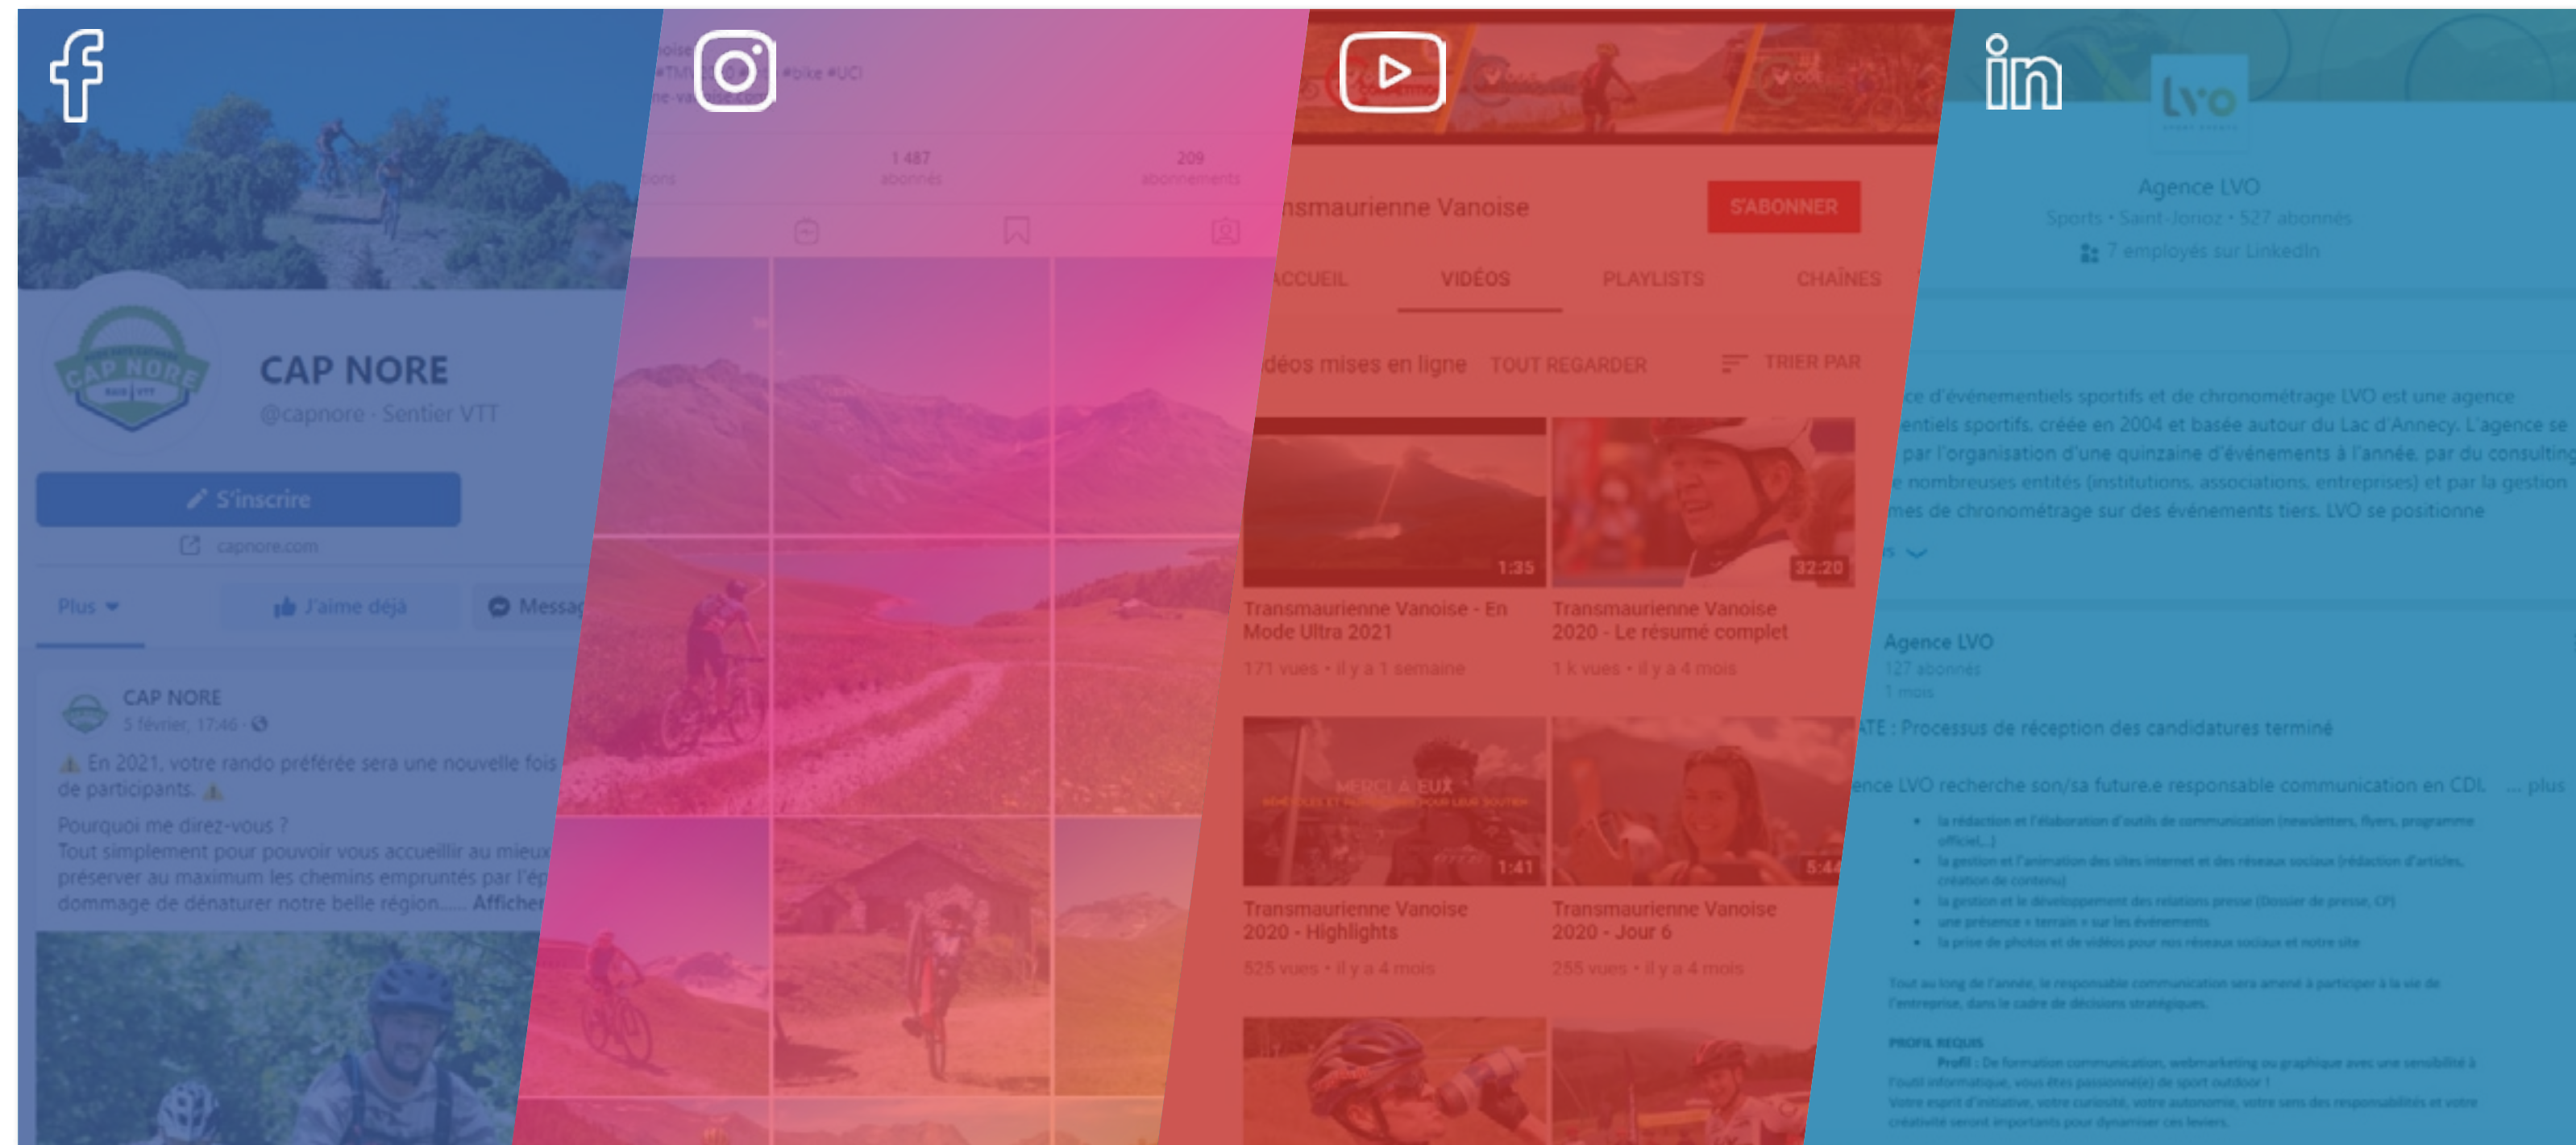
CAP NORE
@capnore · Sentier VTT
S'inscrire
capnore.com
Plus
J'aime déjà
Messag
CAP NORE
5 février, 17:46
En 2021, votre rando préférée sera une nouvelle fois de participants.
Pourquoi me direz-vous ?
Tout simplement pour pouvoir vous accueillir au mieux préserver au maximum les chemins empruntés par l'ép dommage de dénaturer notre belle région...... Afficher

#bike #UCI
1 487 abonnés
209 abonnements

nsmaurienne Vanoise
S'ABONNER
ACCUEIL
VIDÉOS
PLAYLISTS
CHAÎNES
déos mises en ligne
TOUT REGARDER
TRIER PAR
1:35
32:20
Transmaurienne Vanoise - En Mode Ultra 2021
171 vues • il y a 1 semaine
Transmaurienne Vanoise 2020 - Le résumé complet
1 k vues • il y a 4 mois
MERCI A EUX
1:41
5:4
Transmaurienne Vanoise 2020 - Highlights
525 vues • il y a 4 mois
Transmaurienne Vanoise 2020 - Jour 6
255 vues • il y a 4 mois

LVO
Agence LVO
Sports • Saint-Jorioz • 527 abonnés
7 employés sur LinkedIn
ce d'événementiels sportifs et de chronométrage LVO est une agence entiels sportifs, créée en 2004 et basée autour du Lac d'Annecy. L'agence se par l'organisation d'une quinzaine d'événements à l'année, par du consulting e nombreuses entités (institutions, associations, entreprises) et par la gestion mes de chronométrage sur des événements tiers. LVO se positionne
Agence LVO
527 abonnés
1 mois
ATE : Processus de réception des candidatures terminé
ence LVO recherche son/sa future.e responsable communication en CDI. ... plus
la rédaction et l'élaboration d'outils de communication (newsletters, flyers, programme officiel...)
la gestion et l'animation des sites internet et des réseaux sociaux (rédaction d'articles, création de contenu)
la gestion et le développement des relations presse (dossier de presse, CP)
une présence « terrain » sur les événements
la prise de photos et de vidéos pour nos réseaux sociaux et notre site
Tout au long de l'année, le responsable communication sera amené à participer à la vie de l'entreprise, dans le cadre de décisions stratégiques.
PROFIL REQUIS
Profil : De formation communication, webmarketing ou graphique avec une sensibilité à l'outil informatique, vous êtes passionné(e) de sport outdoor !
Votre esprit d'initiative, votre curiosité, votre autonomie, votre sens des responsabilités et votre créativité seront importants pour dynamiser ces leviers.